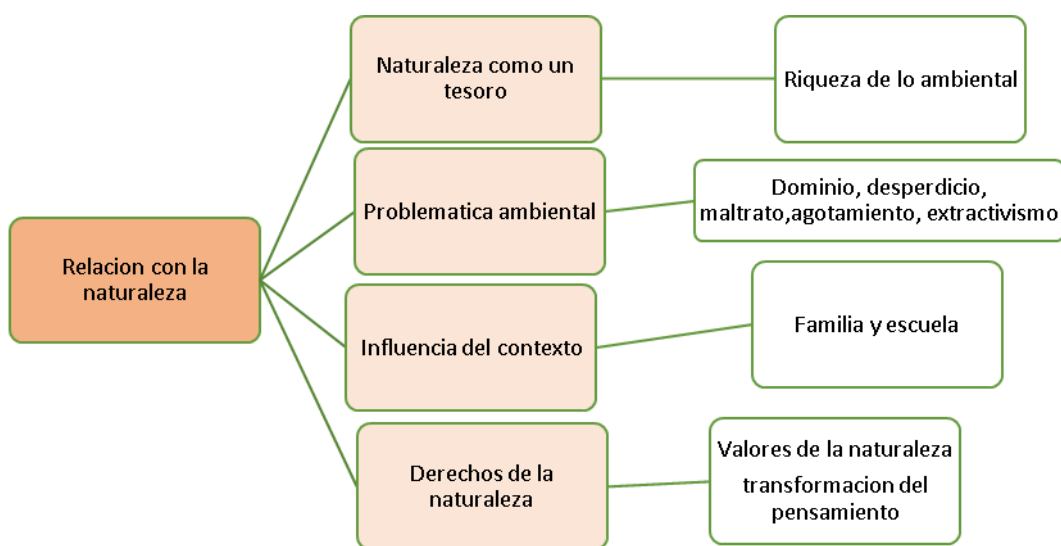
Relacion con la naturaleza

Naturaleza como un tesoro

Riqueza de lo ambiental

Problematica ambiental

Dominio, desperdicio, maltrato,agotamiento, extractivismo

Influencia del contexto

Familia y escuela

Derechos de la naturaleza

Valores de la naturaleza

transformacion del pensamiento